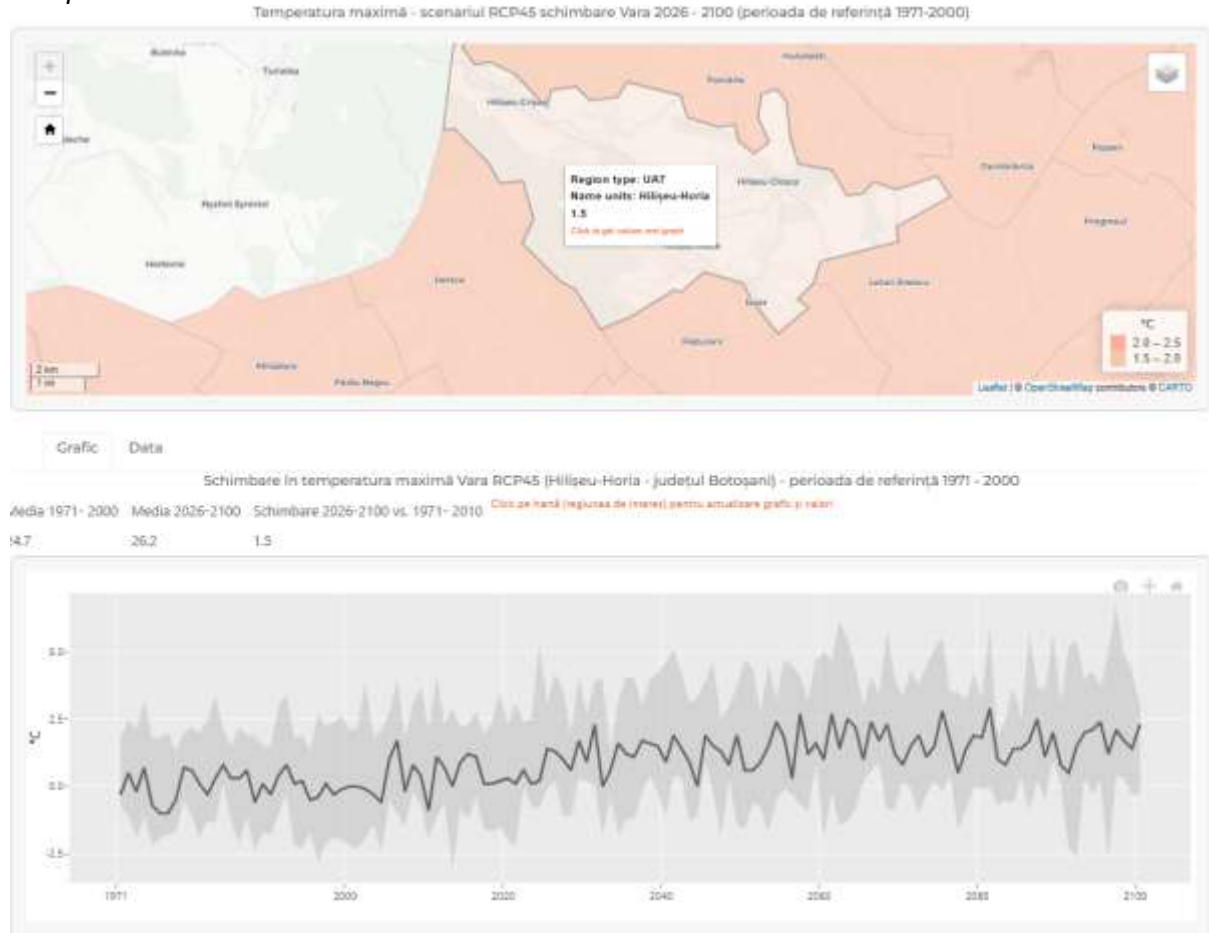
Temperatura maximă - scenariul RCP45 schimbare Vara 2026 - 2100 (perioada de referință 1971-2000)

+
−

Tudora
Hilișeu-Crișan
Hilișeu-Horia
Hilișeu-Cloșca
Pomârla
Durnești
Frumușica
Hlipiceni
Suharău
Lunca
Vorona
Flămânzi
Fântânele

Region type: UAT
Name units: Hilișeu-Horia
1.5
Click to get values and graph

°C
2.0 – 2.5
1.5 – 2.0

2 km
1 mi

Leaflet | © OpenStreetMap contributors © CARTO

Grafic Data

Schimbare în temperatura maximă Vara RCP45 (Hilișeu-Horia - județul Botoșani) - perioada de referință 1971 - 2000

Media 1971- 2000 Media 2026-2100 Schimbare 2026-2100 vs. 1971- 2010 Click pe hartă (regiunea de interes) pentru actualizare grafic și valori

24.7 26.2 1.5

5.0
2.5
0.0
-2.5
°C

1971 2000 2020 2040 2060 2080 2100